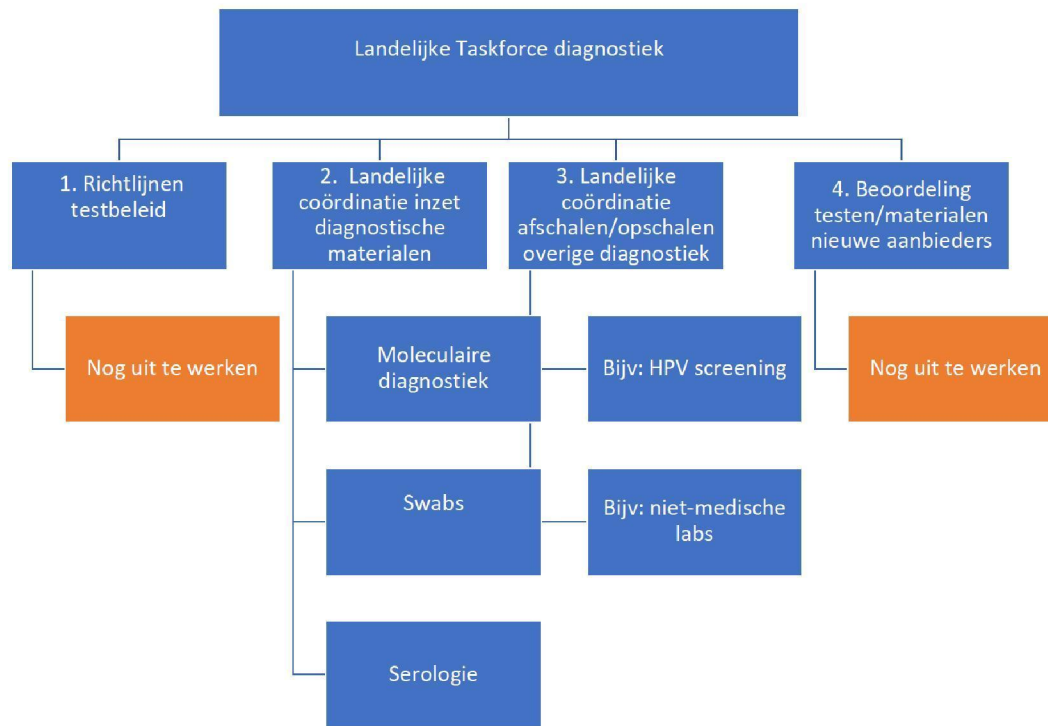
Landelijke Taskforce diagnostiek

1. Richtlijnen testbeleid

2. Landelijke coördinatie inzet diagnostische materialen

3. Landelijke coördinatie afschalen/opschalen overige diagnostiek

4. Beoordeling testen/materialen nieuwe aanbieders

Nog uit te werken

Moleculaire diagnostiek

Bijv: HPV screening

Nog uit te werken

Swabs

Bijv: niet-medische labs

Serologie